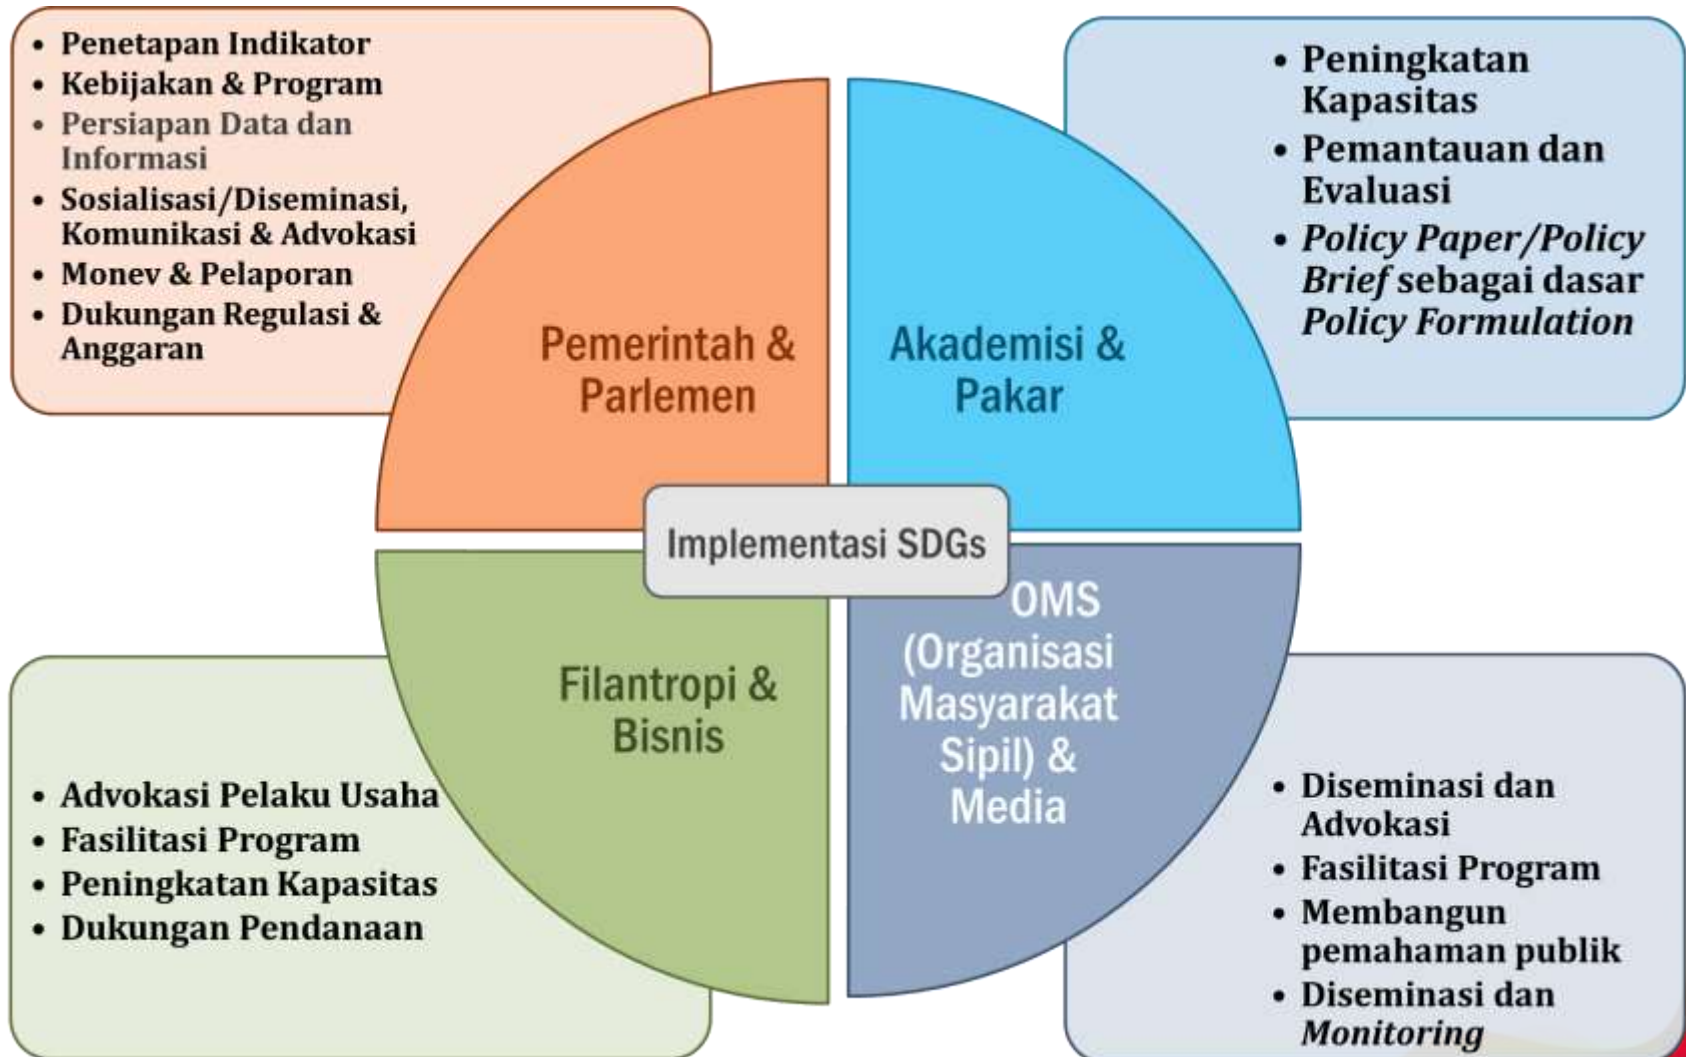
- Penetapan Indikator
- Kebijakan & Program
- Persiapan Data dan Informasi
- Sosialisasi/Diseminasi, Komunikasi & Advokasi
- Monev & Pelaporan
- Dukungan Regulasi & Anggaran

- Peningkatan Kapasitas
- Pemantauan dan Evaluasi
- *Policy Paper/Policy Brief* sebagai dasar *Policy Formulation*

Pemerintah & Parlemen

Akademisi & Pakar

Implementasi SDGs

Filantropi & Bisnis

OMS (Organisasi Masyarakat Sipil) & Media

- Advokasi Pelaku Usaha
- Fasilitasi Program
- Peningkatan Kapasitas
- Dukungan Pendanaan

- Diseminasi dan Advokasi
- Fasilitasi Program
- Membangun pemahaman publik
- Diseminasi dan *Monitoring*